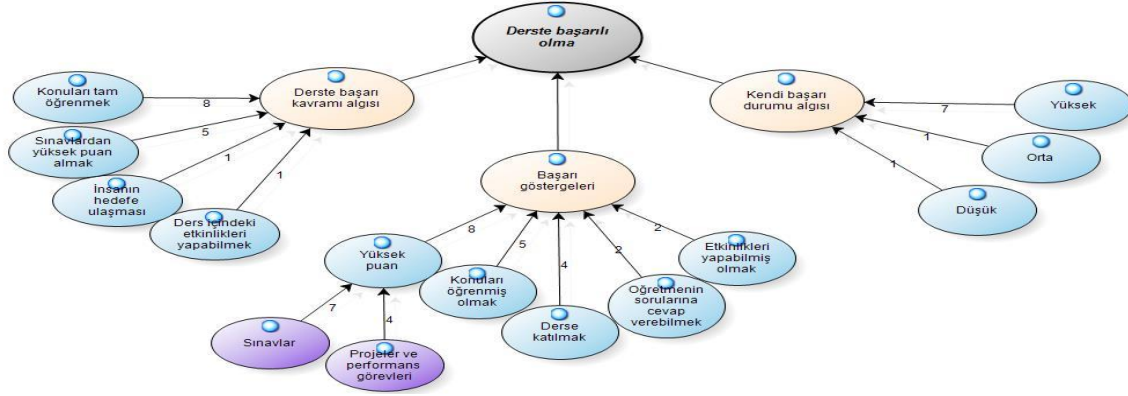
Derste başarılı olma

Konuları tam öğrenmek
8
Sınavlardan yüksek puan almak
5
İnsanın hedefe ulaşması
1
Ders içindeki etkinlikleri yapabilmek
1
Derste başarı kavramı algısı

Kendi başarı durumu algısı
Yüksek
7
Orta
1
Düşük
1

Başarı göstergeleri
Yüksek puan
8
Konuları öğrenmiş olmak
5
Derse katılmak
4
Öğretmenin sorularına cevap verebilmek
2
Etkinlikleri yapabilmiş olmak
2

Sınavlar
7
Projeler ve performans görevleri
4